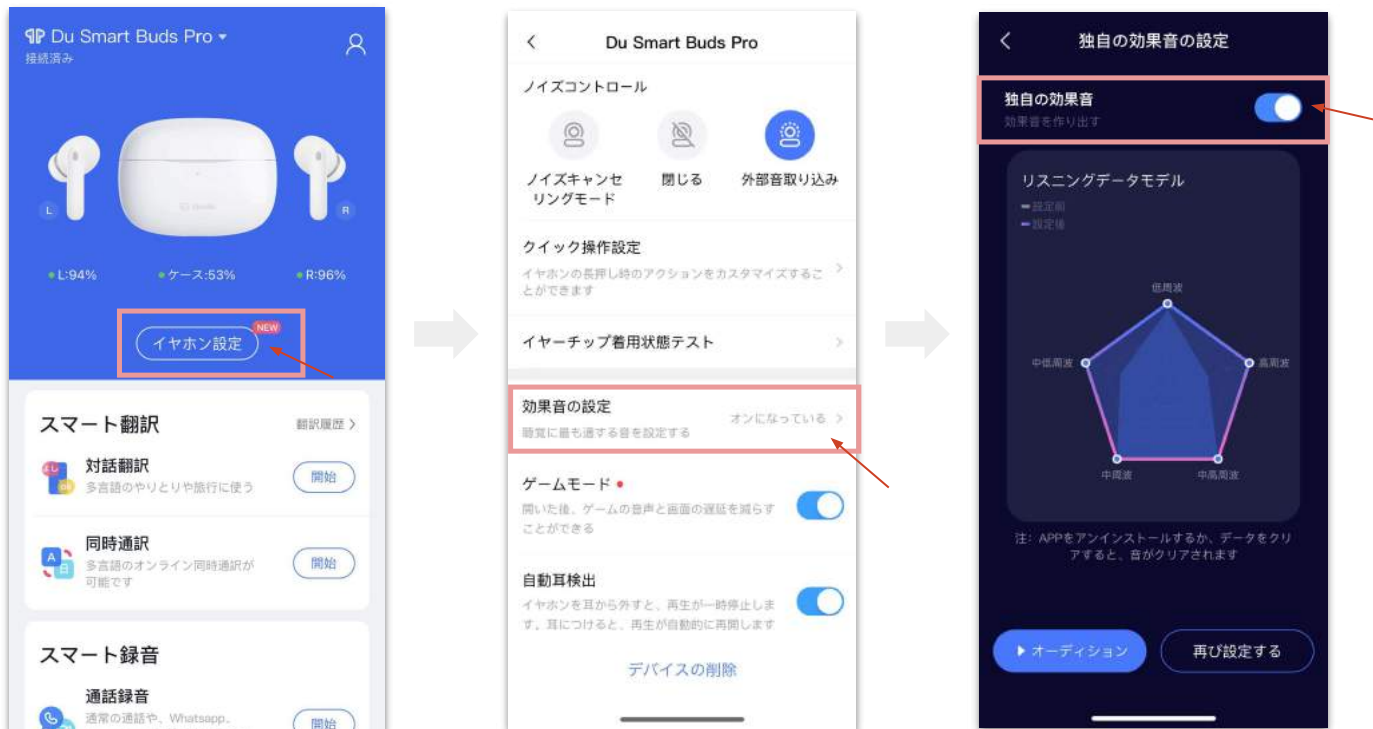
Du Smart Buds Pro
接続済み

L
R

L:94%
ケース:53%
R:96%

NEW
イヤホン設定

スマート翻訳
翻訳履歴 >

対話翻訳
多言語のやりとりや旅行に使う
開始

同時通訳
多言語のオンライン同時通訳が可能です
開始

スマート録音

通話録音
通常の通話や、Whatsapp、
開始

<
Du Smart Buds Pro

ノイズコントロール

ノイズキャンセリングモード
閉じる
外部音取り込み

クイック操作設定
イヤホンの長押し時のアクションをカスタマイズすることができます

イヤーチップ着用状態テスト

効果音の設定
聴覚に最も適する音を設定する
オンになっている

ゲームモード
聞いた後、ゲームの音声と画面の遅延を減らすことができる

自動耳検出
イヤホンを耳から外すと、再生が一時停止します。耳につけると、再生が自動的に再開します

デバイスの削除

<
独自の効果音の設定

独自の効果音
効果音を作り出す

リスニングデータモデル
設定前
設定後

低周波
高周波
中高周波
中周波
中低周波

注: APPをアンインストールするか、データをクリアすると、音がクリアされます

▶ オーディション
再び設定する